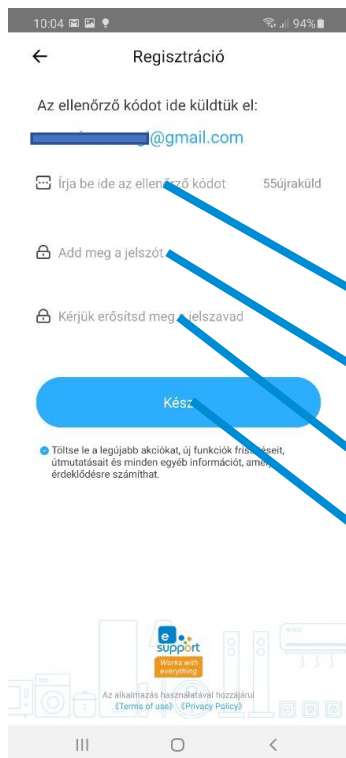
10:04 94%

←

Regisztráció

Az ellenőrző kódot ide küldtük el:

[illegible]@gmail.com

Írja be ide az ellenőrző kódot 55újraküld

Add meg a jelszót

Kérjük erősítsd meg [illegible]jelszavad

Kész

Töltse le a legújabb akciókat, új funkciók frissítéseit, útmutatásait és minden egyéb információt, amely érdeklődésre számíthat.

e support Works with everything

Az alkalmazás használatával hozzájárul 《Terms of use》 《Privacy Policy》